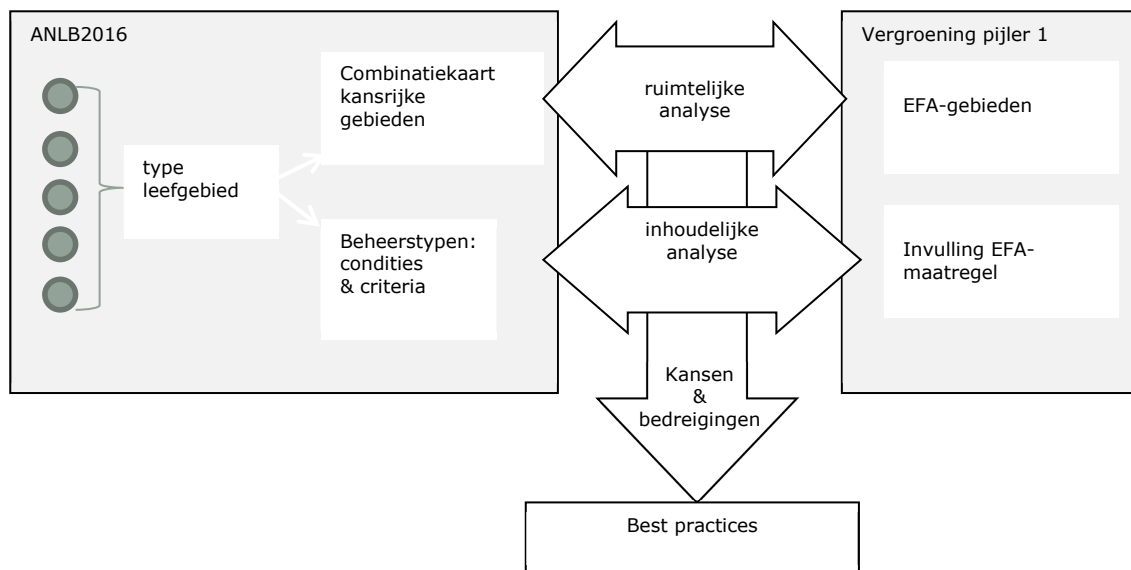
ANLB2016

type leefgebied

Combinatiekaart kansrijke gebieden

Beheerstypen: condities & criteria

ruimtelijke analyse

inhoudelijke analyse

Vergroening pijler 1

EFA-gebieden

Invulling EFA-maatregel

Kansen & bedreigingen

Best practices